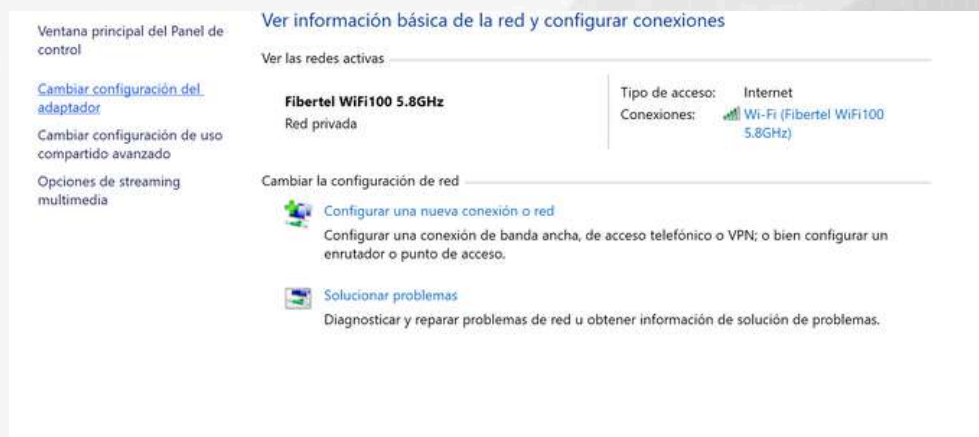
Ventana principal del Panel de control

Cambiar configuración del adaptador

Cambiar configuración de uso compartido avanzado

Opciones de streaming multimedia

Ver información básica de la red y configurar conexiones

Ver las redes activas

Fibertel WiFi100 5.8GHz
Red privada

Tipo de acceso: Internet
Conexiones: Wi-Fi (Fibertel WiFi100 5.8GHz)

Cambiar la configuración de red

Configurar una nueva conexión o red
Configurar una conexión de banda ancha, de acceso telefónico o VPN; o bien configurar un enrutador o punto de acceso.

Solucionar problemas
Diagnosticar y reparar problemas de red u obtener información de solución de problemas.